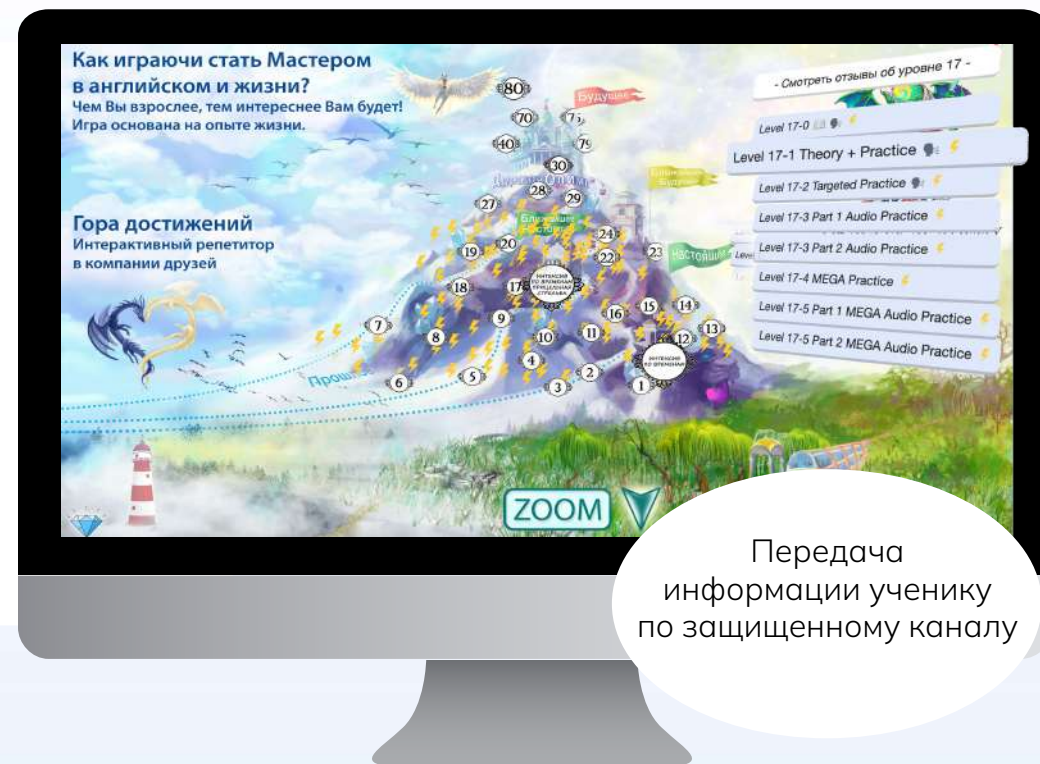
Как играючи стать Мастером в английском и жизни?
Чем Вы взрослее, тем интереснее Вам будет!
Игра основана на опыте жизни.

Гора достижений
Интерактивный репетитор в компании друзей

80
70
75
40
79
30
28
29
27
24
19
20
22
23
18
17
15
14
7
9
16
12
13
8
10
11
4
6
5
3
2
1

Будущее
Ближайшее будущее
Ближайшие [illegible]
Настоящее
Прошлое

- Смотреть отзывы об уровне 17 -
Level 17-0
Level 17-1 Theory + Practice
Level 17-2 Targeted Practice
Level 17-3 Part 1 Audio Practice
Level 17-3 Part 2 Audio Practice
Level 17-4 MEGA Practice
Level 17-5 Part 1 MEGA Audio Practice
Level 17-5 Part 2 MEGA Audio Practice

ZOOM

Передача информации ученику по защищенному каналу